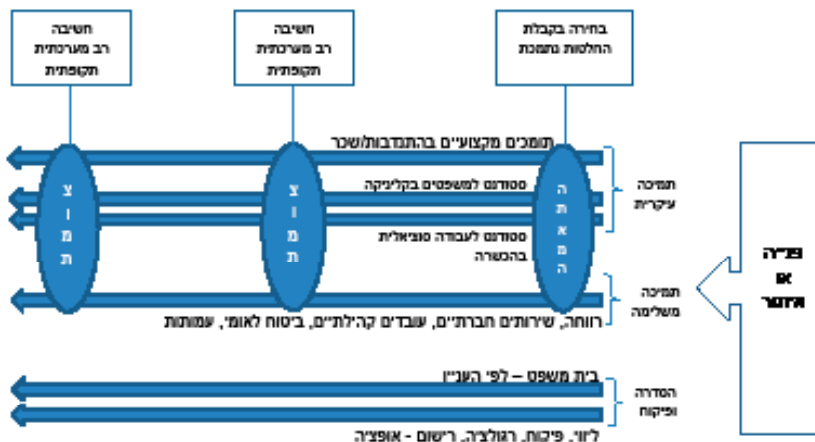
חשיבה
רב מערכתית
תקופתית

חשיבה
רב מערכתית
תקופתית

בחירה בקבלת
החלטות נתמכת

תומכים מקצועיים בהתנדבות/שכר

סטודנט למשפטים בקליניקה

סטודנט לעבודה סוציאלית בהכשרה

צ
ו
מ
ת

צ
ו
מ
ת

ה
ת
א
מ
ה

תמיכה
עיקרית

תמיכה
משלימה

פנייה
או
איתור

רווחה, שירותים חברתיים, עובדים קהילתיים, ביטוח לאומי, עמותות

בית משפט – לפי העניין

הסדרה
ופיקוח

ליווי, פיקוח, רגולציה, רישום - אופציה